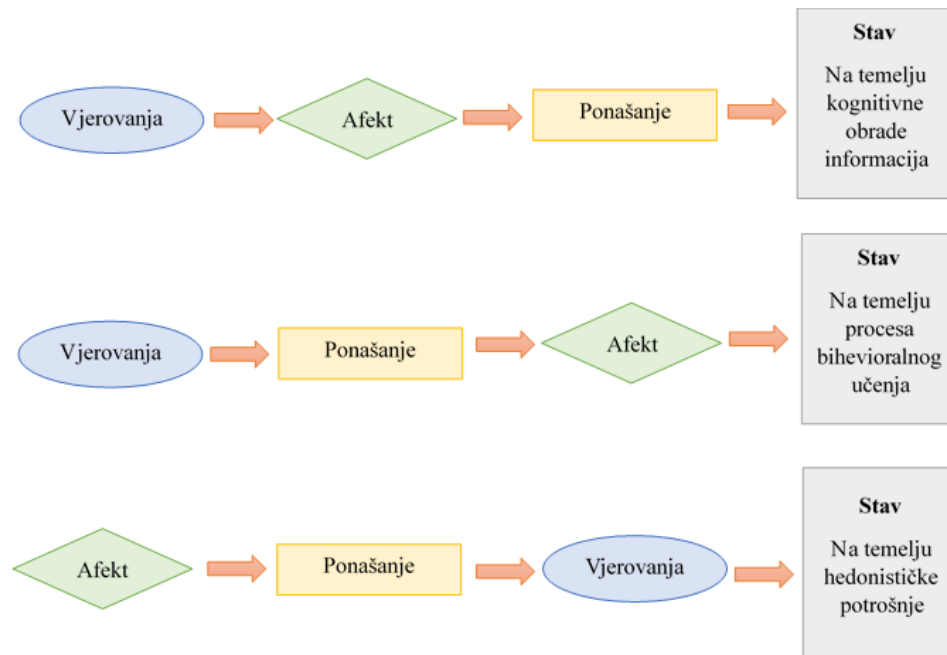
Vjerovanja
Afekt
Ponašanje
Stav
Na temelju kognitivne obrade informacija

Vjerovanja
Ponašanje
Afekt
Stav
Na temelju procesa bihevioralnog učenja

Afekt
Ponašanje
Vjerovanja
Stav
Na temelju hedonističke potrošnje